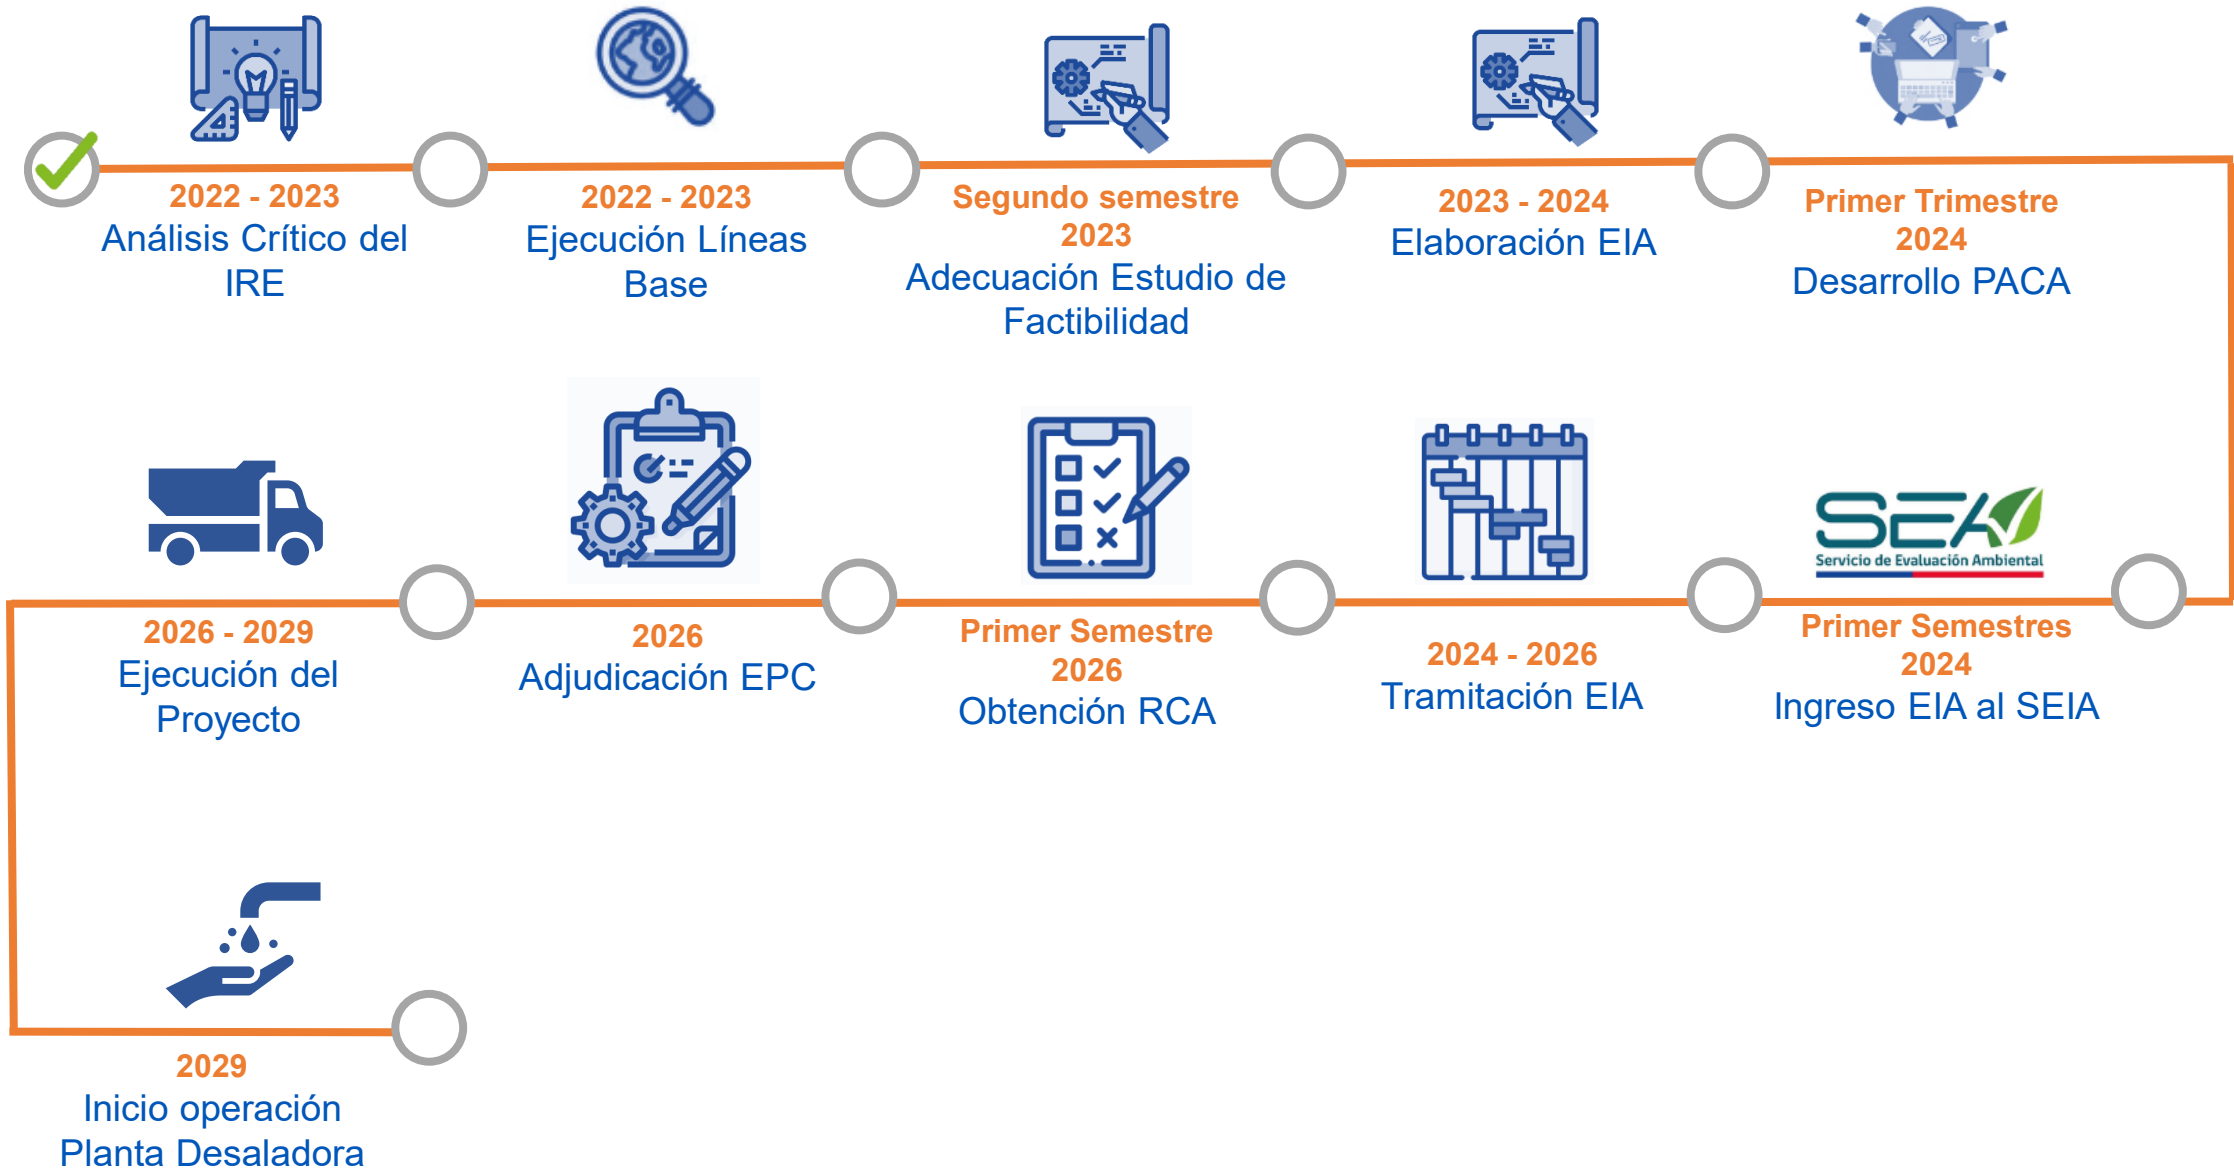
2022 - 2023
Análisis Crítico del IRE

2022 - 2023
Ejecución Líneas Base

Segundo semestre 2023
Adecuación Estudio de Factibilidad

2023 - 2024
Elaboración EIA

Primer Trimestre 2024
Desarrollo PACA

SEA
Servicio de Evaluación Ambiental

Primer Semestres 2024
Ingreso EIA al SEIA

2024 - 2026
Tramitación EIA

Primer Semestre 2026
Obtención RCA

2026
Adjudicación EPC

2026 - 2029
Ejecución del Proyecto

2029
Inicio operación Planta Desaladora